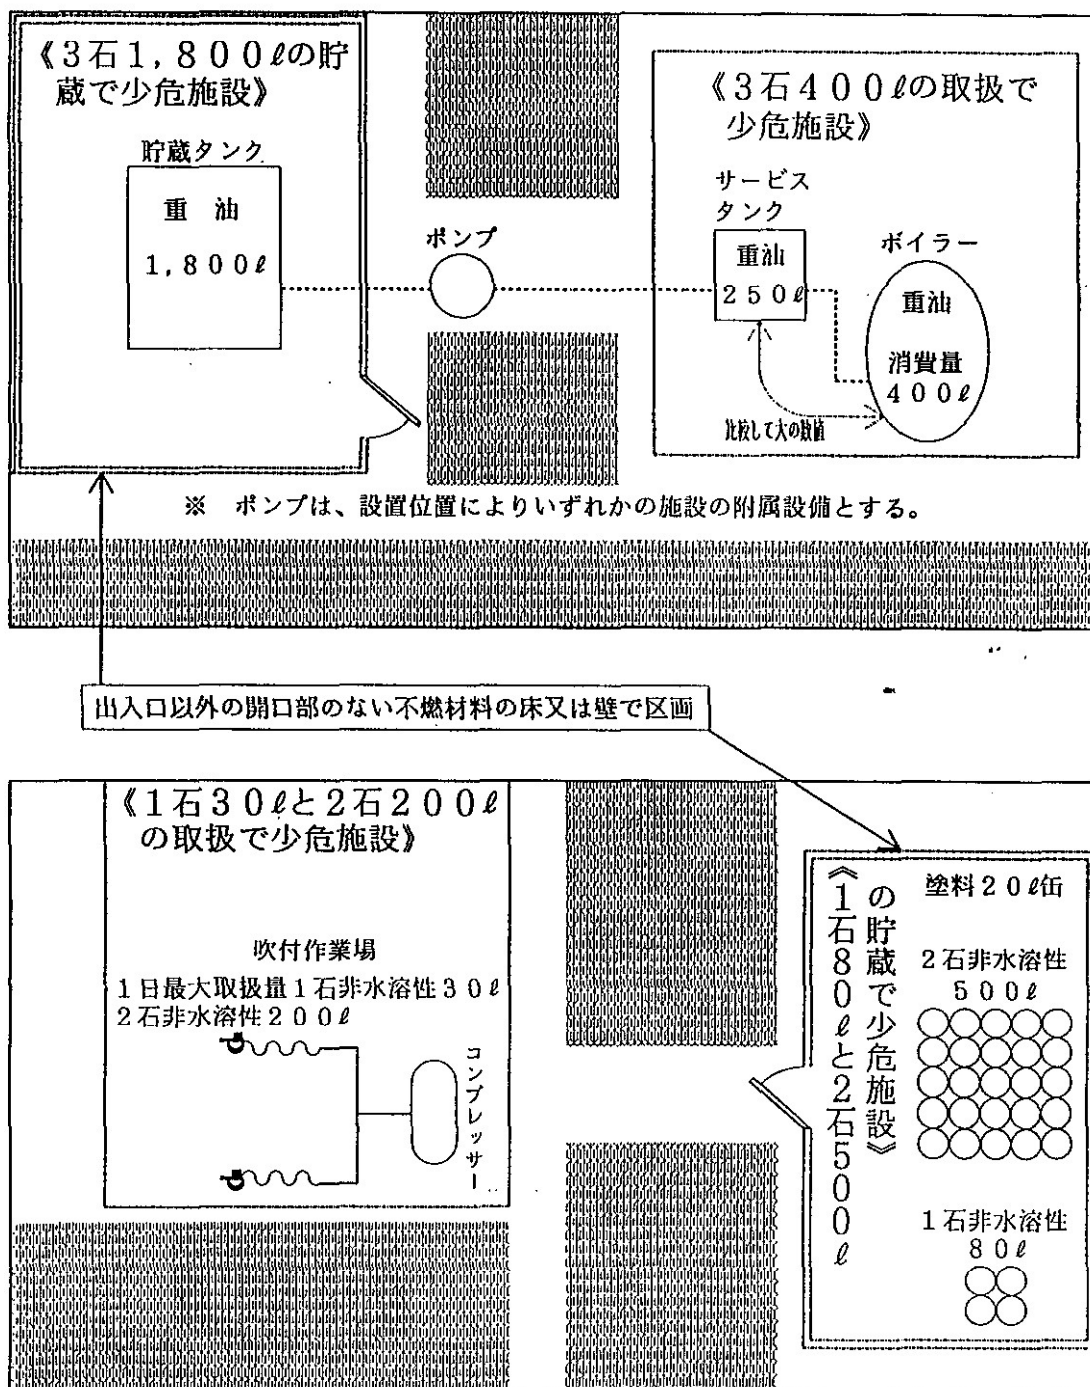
《3石1,800ℓの貯蔵で少危施設》

貯蔵タンク

重油

1,800ℓ

ポンプ

《3石400ℓの取扱で少危施設》

サービスタンク

重油

250ℓ

ボイラー

重油

消費量

400ℓ

比較して大の数値

※ ポンプは、設置位置によりいずれかの施設の附属設備とする。

出入口以外の開口部のない不燃材料の床又は壁で区画

《1石30ℓと2石200ℓの取扱で少危施設》

吹付作業場

1日最大取扱量1石非水溶性30ℓ
2石非水溶性200ℓ

コンプレッサー

《1石80ℓと2石500ℓの貯蔵で少危施設》

塗料20ℓ缶

2石非水溶性

500ℓ

1石非水溶性

80ℓ